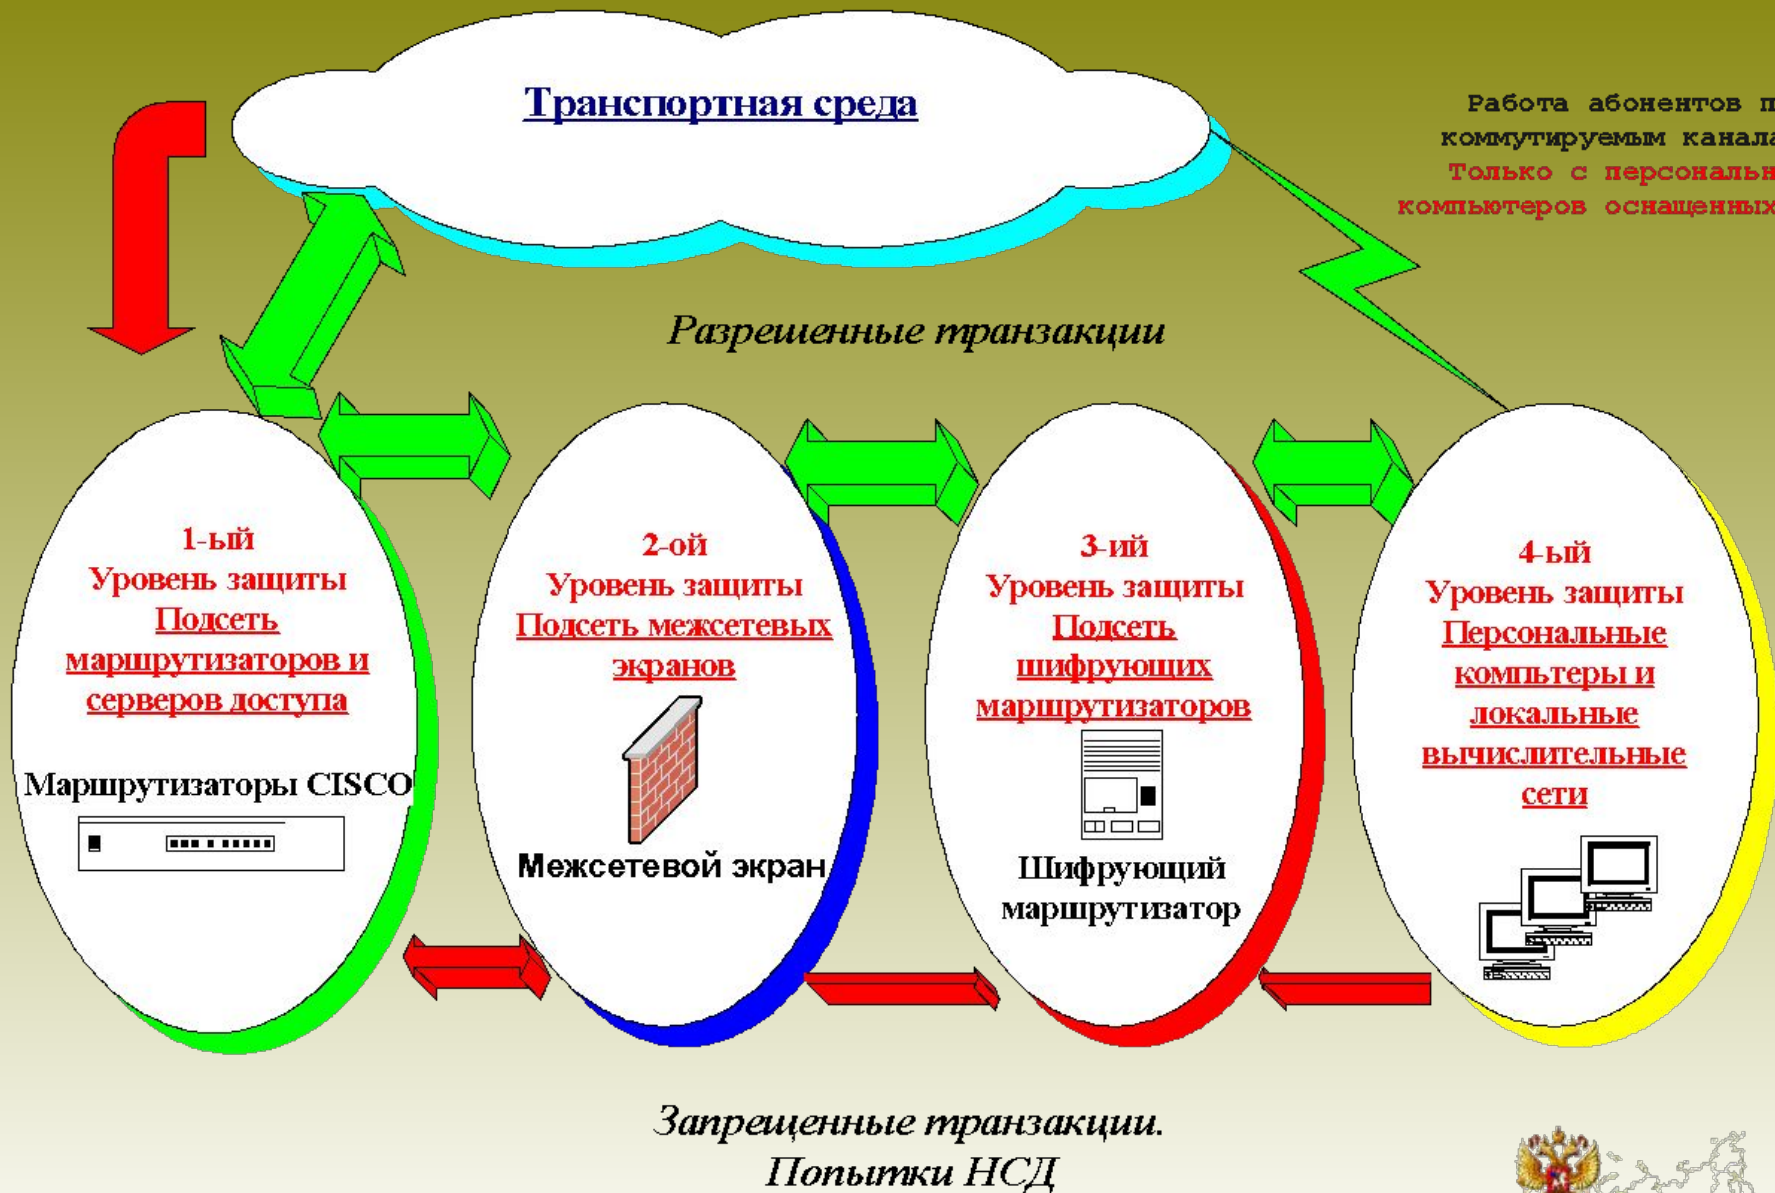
Транспортная среда

Работа абонентов п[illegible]
коммутируемым канала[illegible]
Только с персональн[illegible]
компьютеров оснащенных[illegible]

Разрешенные транзакции

1-ый
Уровень защиты
Подсеть маршрутизаторов и серверов доступа

Маршрутизаторы CISCO

2-ой
Уровень защиты
Подсеть межсетевых экранов

Межсетевой экран

3-ий
Уровень защиты
Подсеть шифрующих маршрутизаторов

Шифрующий маршрутизатор

4-ый
Уровень защиты
Персональные компьтеры и локальные вычислительные сети

Запрещенные транзакции.
Попытки НСД